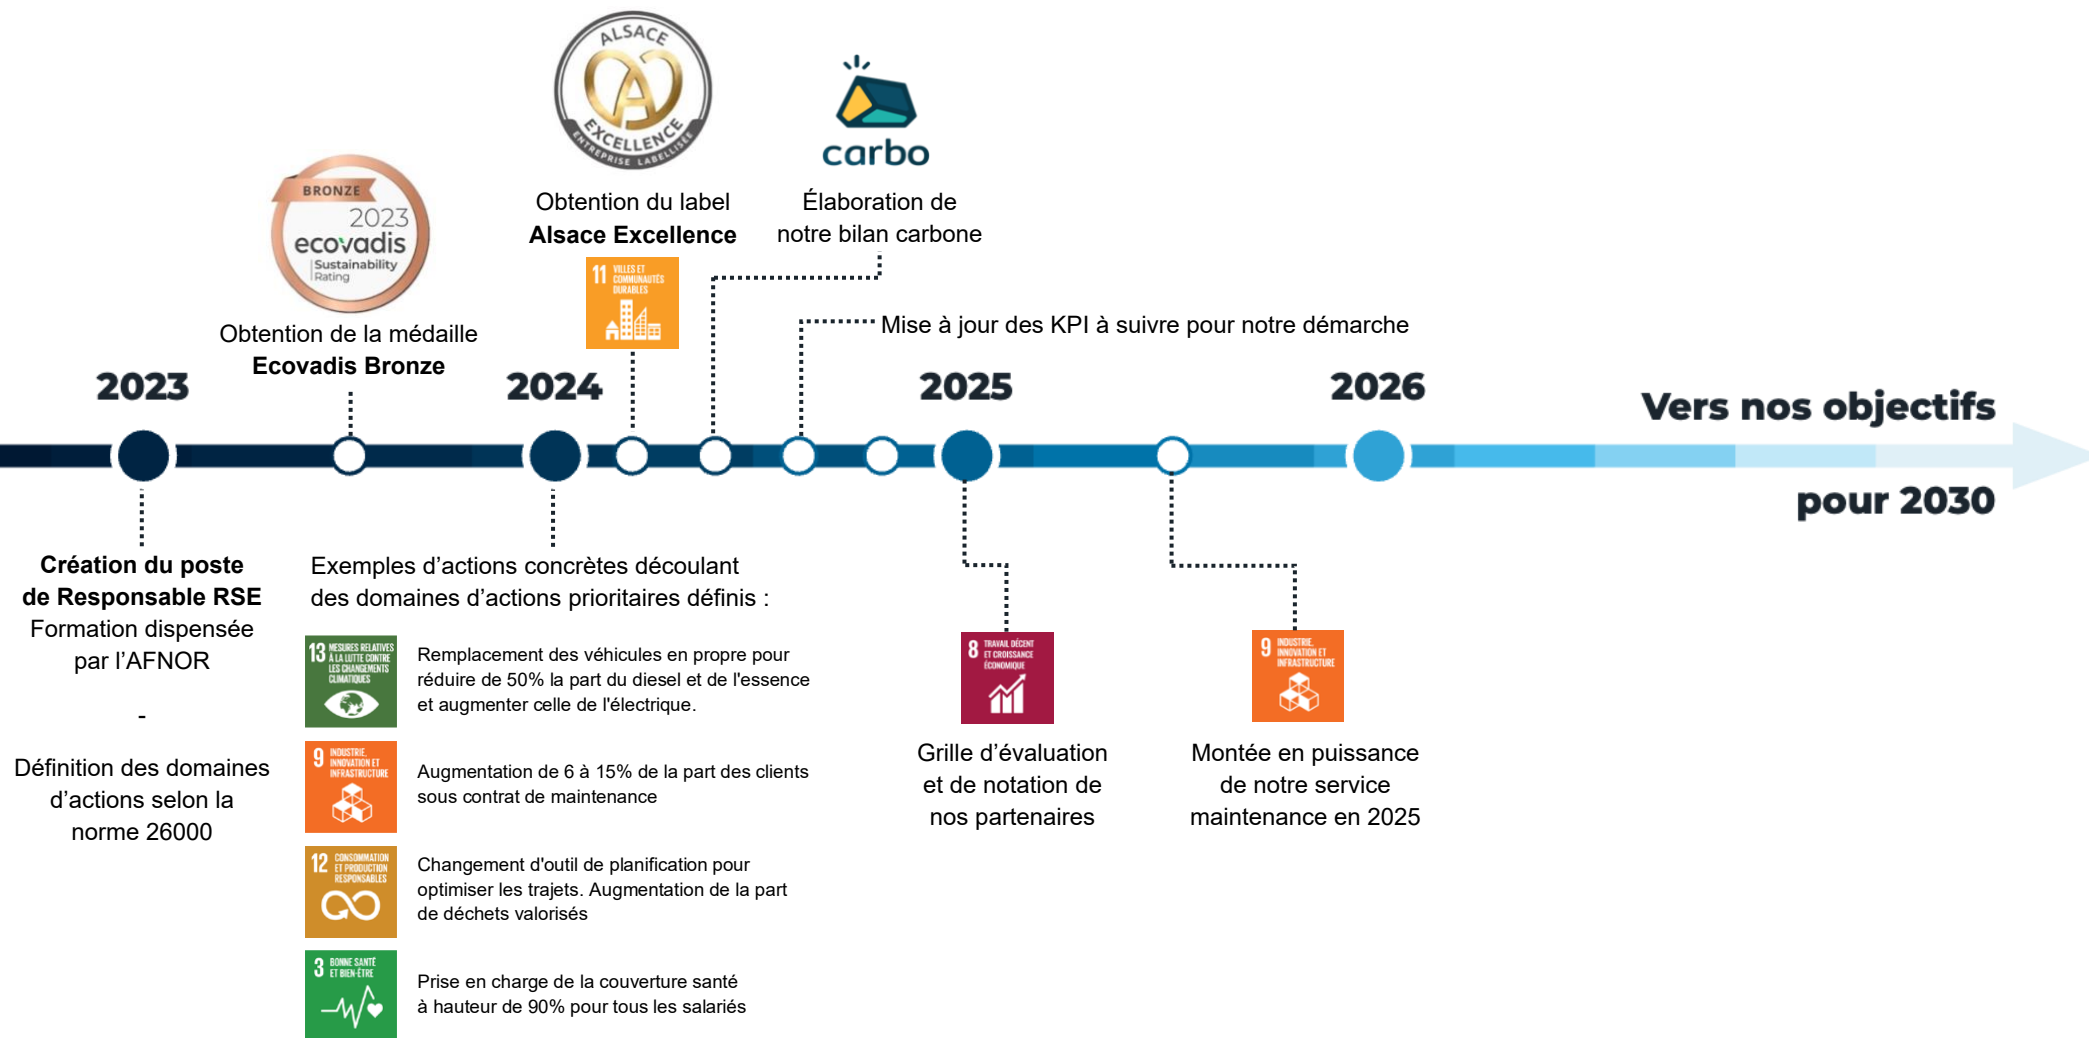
ALSACE EXCELLENCE ENTREPRISE LABELLISÉE

carbo

BRONZE 2023 ecovadis Sustainability Rating

Obtention du label **Alsace Excellence**

Élaboration de notre bilan carbone

11 VILLES ET COMMUNAUTÉS DURABLES

Mise à jour des KPI à suivre pour notre démarche

Obtention de la médaille **Ecovadis Bronze**

2023

2024

2025

2026

Vers nos objectifs pour 2030

**Création du poste de Responsable RSE**
Formation dispensée par l'AFNOR

-

Définition des domaines d'actions selon la norme 26000

Exemples d'actions concrètes découlant des domaines d'actions prioritaires définis :

13 MESURES RELATIVES À LA LUTTE CONTRE LES CHANGEMENTS CLIMATIQUES

Remplacement des véhicules en propre pour réduire de 50% la part du diesel et de l'essence et augmenter celle de l'électrique.

9 INDUSTRIE, INNOVATION ET INFRASTRUCTURE

Augmentation de 6 à 15% de la part des clients sous contrat de maintenance

12 CONSOMMATION ET PRODUCTION RESPONSABLES

Changement d'outil de planification pour optimiser les trajets. Augmentation de la part de déchets valorisés

3 BONNE SANTÉ ET BIEN-ÊTRE

Prise en charge de la couverture santé à hauteur de 90% pour tous les salariés

8 TRAVAIL DÉCENT ET CROISSANCE ÉCONOMIQUE

Grille d'évaluation et de notation de nos partenaires

9 INDUSTRIE, INNOVATION ET INFRASTRUCTURE

Montée en puissance de notre service maintenance en 2025